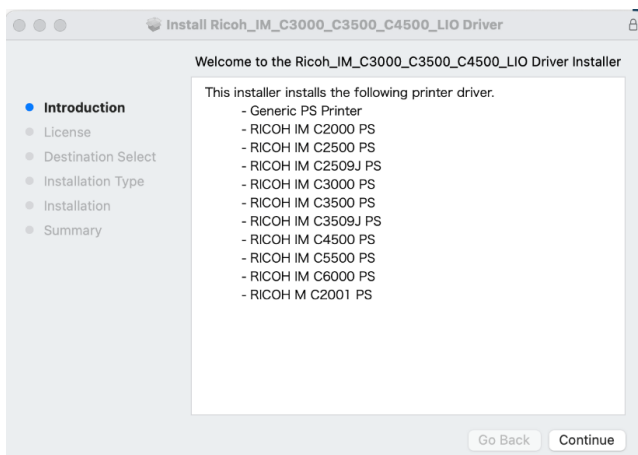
Install Ricoh_IM_C3000_C3500_C4500_LIO Driver

Welcome to the Ricoh_IM_C3000_C3500_C4500_LIO Driver Installer

Introduction
License
Destination Select
Installation Type
Installation
Summary

This installer installs the following printer driver.
- Generic PS Printer
- RICOH IM C2000 PS
- RICOH IM C2500 PS
- RICOH IM C2509J PS
- RICOH IM C3000 PS
- RICOH IM C3500 PS
- RICOH IM C3509J PS
- RICOH IM C4500 PS
- RICOH IM C5500 PS
- RICOH IM C6000 PS
- RICOH M C2001 PS

Go Back
Continue